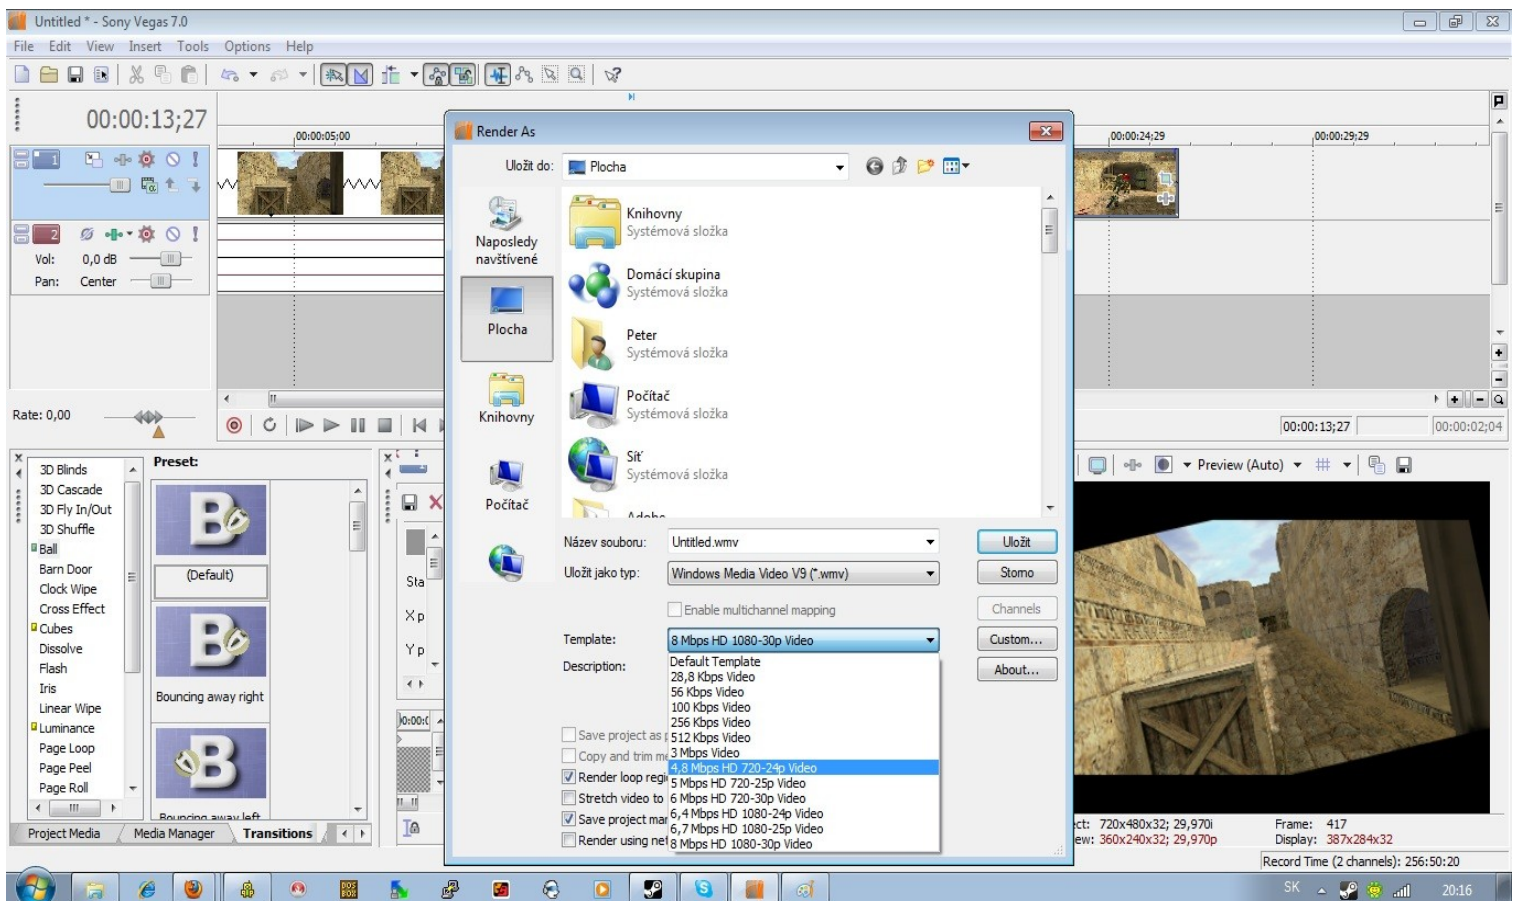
Untitled * - Sony Vegas 7.0

File Edit View Insert Tools Options Help

00:00:13;27

00:00:05;00

00:00:24;29

00:00:29;29

Vol: 0,0 dB

Pan: Center

Rate: 0,00

00:00:13;27

00:00:02;04

Render As

Uložit do: Plocha

Naposledy navštívené

Plocha

Knihovny

Počítač

Knihovny
Systémová složka

Domácí skupina
Systémová složka

Peter
Systémová složka

Počítač
Systémová složka

Síť
Systémová složka

Název souboru: Untitled.wmv

Uložit jako typ: Windows Media Video V9 (*.wmv)

Uložit

Storno

Enable multichannel mapping

Channels

Template: 8 Mbps HD 1080-30p Video

Custom...

Description:

About...

Default Template
28,8 Kbps Video
56 Kbps Video
100 Kbps Video
256 Kbps Video
512 Kbps Video
3 Mbps Video
4,8 Mbps HD 720-24p Video
5 Mbps HD 720-25p Video
6 Mbps HD 720-30p Video
6,4 Mbps HD 1080-24p Video
6,7 Mbps HD 1080-25p Video
8 Mbps HD 1080-30p Video

Save project as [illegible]
Copy and trim m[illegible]
Render loop regi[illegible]
Stretch video to
Save project mar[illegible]
Render using net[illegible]

3D Blinds
3D Cascade
3D Fly In/Out
3D Shuffle
Ball
Barn Door
Clock Wipe
Cross Effect
Cubes
Dissolve
Flash
Iris
Linear Wipe
Luminance
Page Loop
Page Peel
Page Roll

Preset:

(Default)

Bouncing away right

Bouncing away left

Project Media Media Manager Transitions

Preview (Auto)

ct: 720x480x32; 29,970i
ew: 360x240x32; 29,970p

Frame: 417
Display: 387x284x32

Record Time (2 channels): 256:50:20

SK 20:16